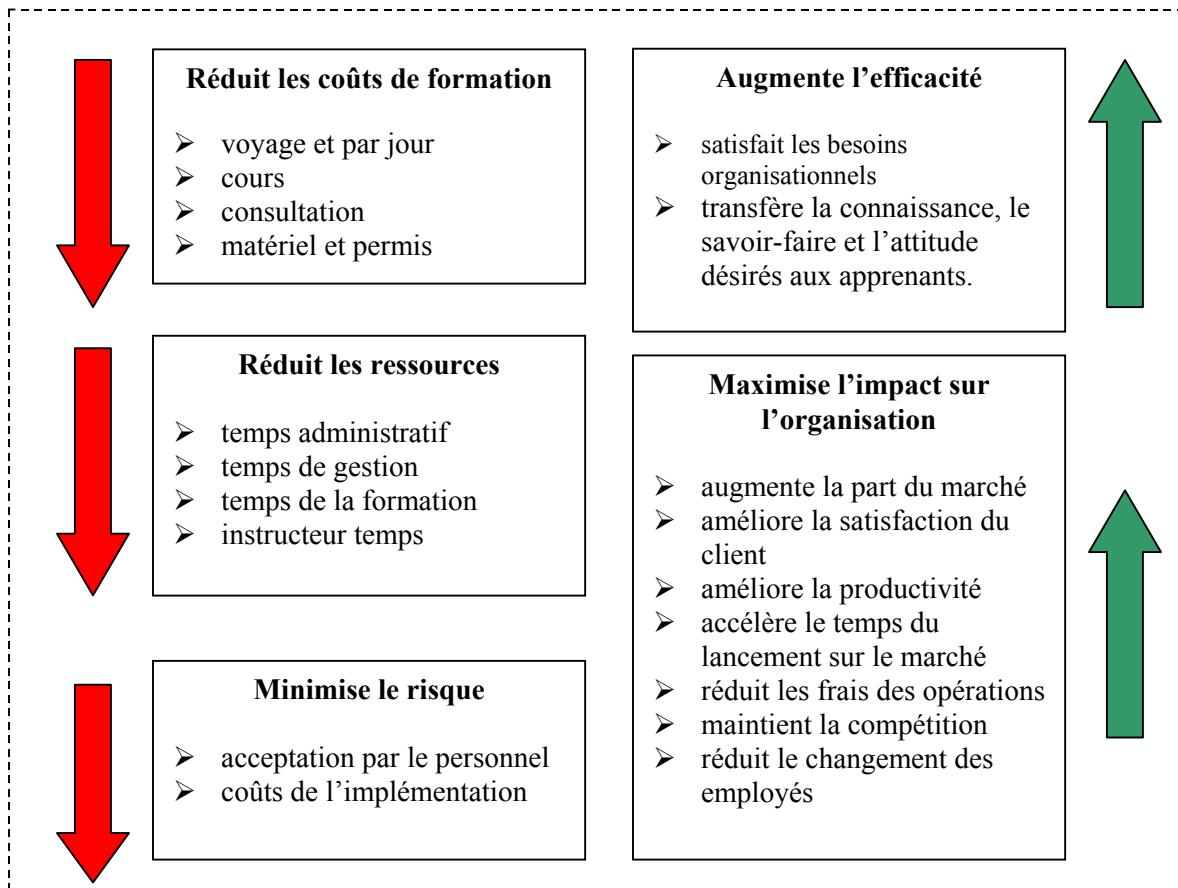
**Réduit les coûts de formation**

- voyage et par jour
- cours
- consultation
- matériel et permis

**Réduit les ressources**

- temps administratif
- temps de gestion
- temps de la formation
- instructeur temps

**Minimise le risque**

- acceptation par le personnel
- coûts de l'implémentation

**Augmente l'efficacité**

- satisfait les besoins organisationnels
- transfère la connaissance, le savoir-faire et l'attitude désirés aux apprenants.

**Maximise l'impact sur l'organisation**

- augmente la part du marché
- améliore la satisfaction du client
- améliore la productivité
- accélère le temps du lancement sur le marché
- réduit les frais des opérations
- maintient la compétition
- réduit le changement des employés